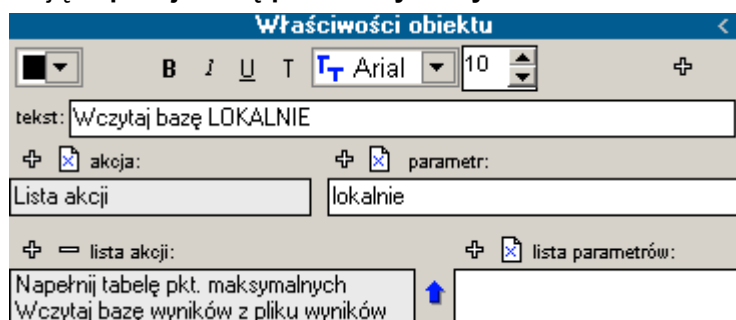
Właściwości obiektu

B I U T Arial 10

tekst: Wczytaj bazę LOKALNIE

akcja:

parametr:

Lista akcji

lokalnie

lista akcji:

lista parametrów:

Napełnij tabelę pkt. maksymalnych
Wczytaj bazę wyników z pliku wyników